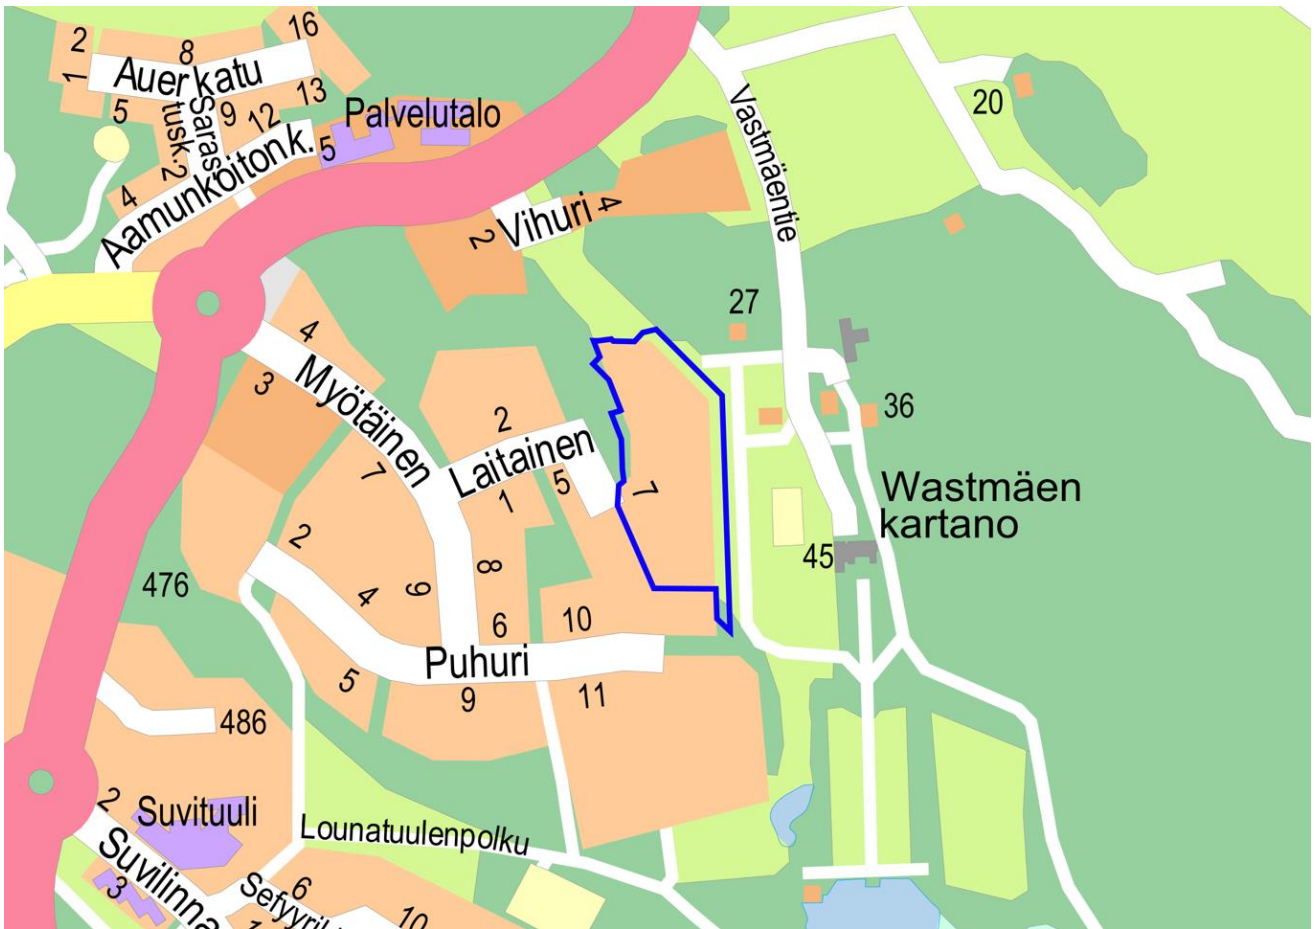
2
8
16
1
Auerkatu
5
Sarastusk.
9
12
13
Palvelutalo
2
5
4
Aamunkoitonk.
Vastmäentie
20
Vihuri
4
2
27
4
Myötäinen
3
2
Laitainen
36
7
5
1
7
Wastmäen kartano
2
8
45
476
4
9
6
10
Puhuri
5
9
11
486
2
Suvituuli
Lounatuulenpolku
Suvilinna
3
6
Sefyyri
10
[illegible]